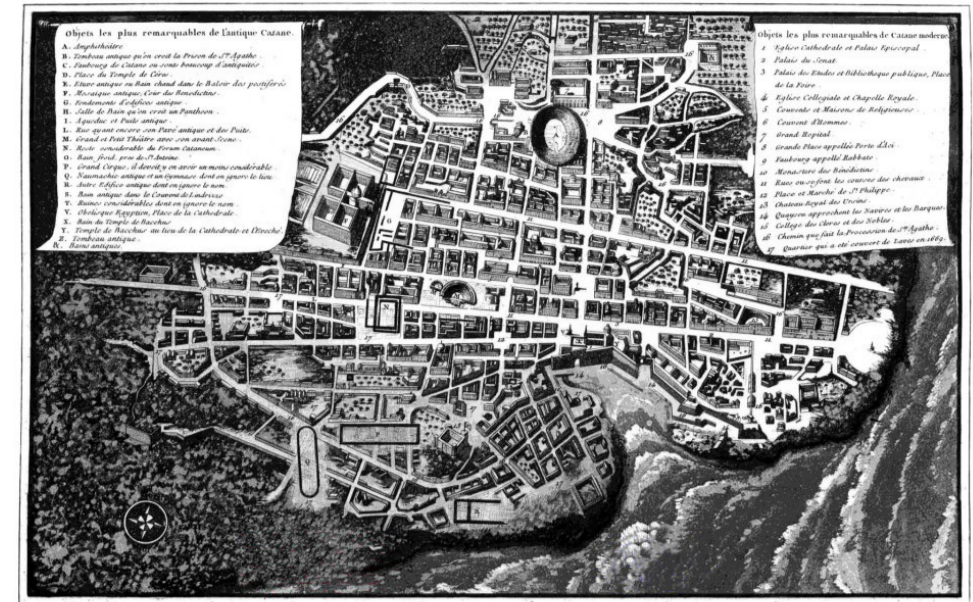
Objets les plus remarquables de l'antique Catane.
A. Amphithéâtre
B. Tombeau antique qu'on croit la Prison de Ste Agathe
C. Fauxbourg de Catane où on voit beaucoup d'antiquités
D. Place du Temple de Cérès
E. Etuve antique ou Bain chaud dans le Balow des pestiférés
F. Mosaïque antique, Cour des Benedictins
G. Fondements d'edifice antique
H. Salle de Bain qu'on croit un Pantheon
I. Aqueduc et Puits antique
L. Rue quant encore son Pavé antique et des Puits
M. Grand et Petit Théâtre avec son avant-Scene
N. Reste considérable du Forum Catanum
O. Bain froid, près de St Antoine
P. Grand Cirque, il devoit y en avoir un même considérable
Q. Naumachie antique et un Gymnase dont on ignore le lieu
R. Autre Edifice antique dont on ignore le nom
S. Bain antique dans le Couvent de l'Indirizzo
T. Ruines considérables dont on ignore le nom
V. Obélisque Egyptien, Place de la Cathédrale
X. Bain du Temple de Bacchus
Y. Temple de Bacchus au lieu de la Cathédrale et Evêché
Z. Tombeau antique
&. Bains antiques

Objets les plus remarquables de Catane moderne.
1 Eglise Cathédrale et Palais Episcopal
2 Palais du Sénat
3 Palais des Etudes et Bibliothèque publique, Place de la Foire
4 Eglise Collégiale et Chapelle Royale
5 Couvents et Maisons de Religieuses
6 Couvent d'Hommes
7 Grand Hôpital
8 Grande Place appellée Porte d'Aci
9 Fauxbourg appellé Rabbato
10 Monastère des Bénédictins
11 Rues où se font les courses des chevaux
12 Place et Marché de St Philippe
13 Chateau Royal des Ursins
14 Quay en approchent les Navires et les Barques
15 College des Clercs et des Nobles
16 Chemin que fait la Procession de Ste Agathe
17 Quartier qui a été couvert de Laves en 1669